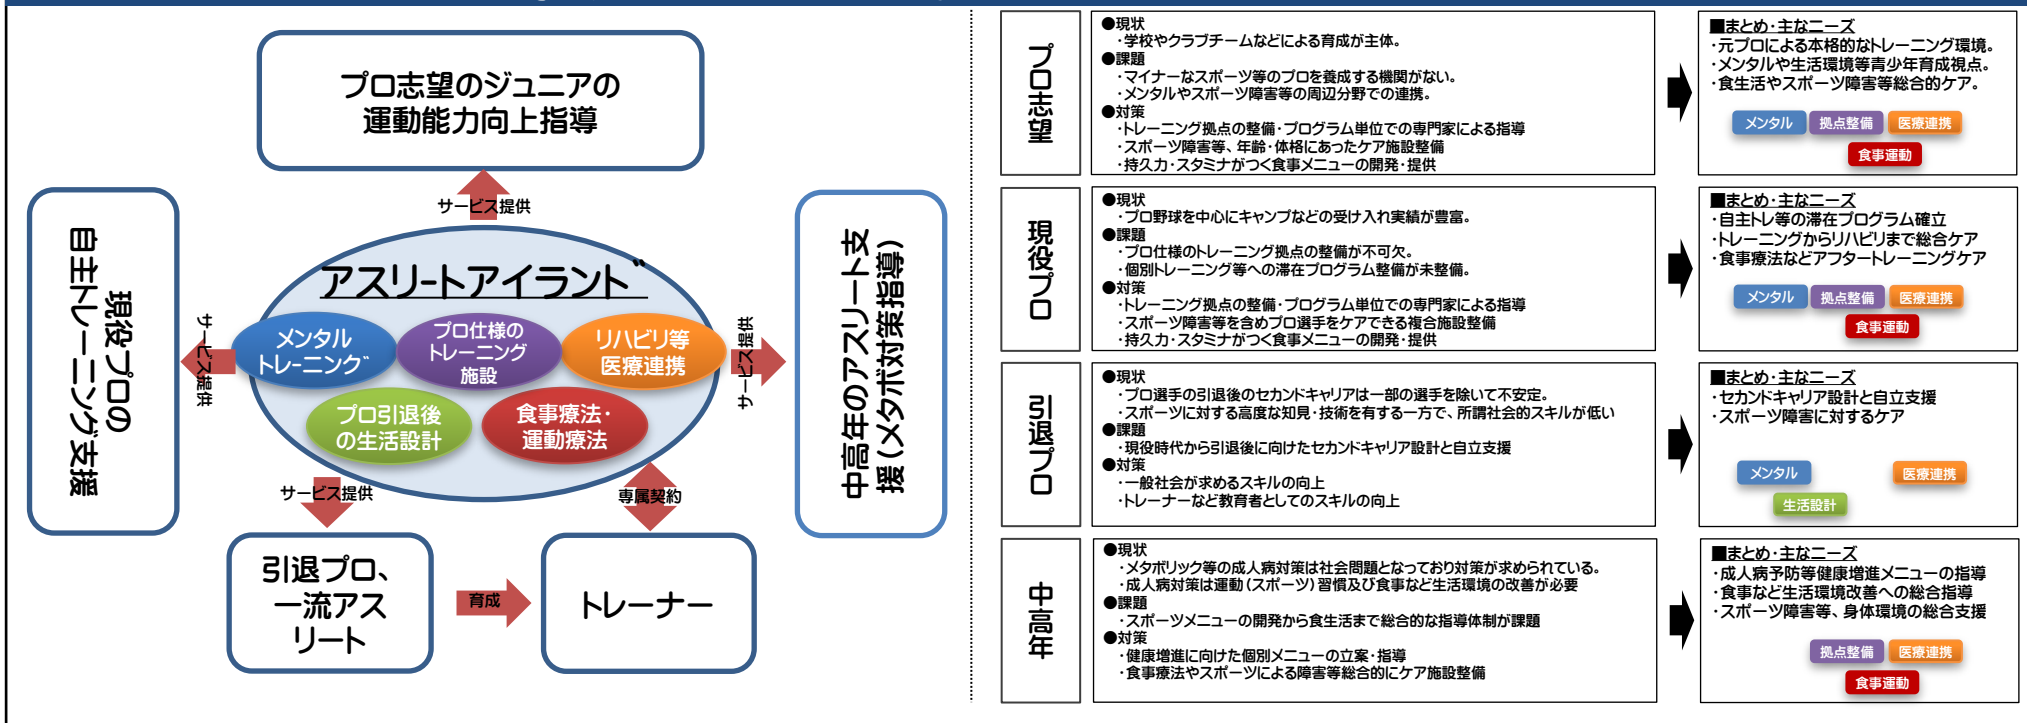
プロ志望のジュニアの運動能力向上指導

サービス提供

アスリートアイランド

メンタルトレーニング

プロ仕様のトレーニング施設

リハビリ等医療連携

プロ引退後の生活設計

食事療法・運動療法

サービス提供

サービス提供

現役プロの自主トレーニング支援

サービス提供

中高年のアスリート支援（メタボ対策指導）

サービス提供

専属契約

引退プロ、一流アスリート

育成

トレーナー

プロ志望

●現状
・学校やクラブチームなどによる育成が主体。
●課題
・マイナーなスポーツ等のプロを養成する機関がない。
・メンタルやスポーツ障害等の周辺分野での連携。
●対策
・トレーニング拠点の整備・プログラム単位での専門家による指導
・スポーツ障害等、年齢・体格にあったケア施設整備
・持久力・スタミナがつく食事メニューの開発・提供

■まとめ・主なニーズ
・元プロによる本格的なトレーニング環境。
・メンタルや生活環境等青少年育成視点。
・食生活やスポーツ障害等総合的ケア。

メンタル 拠点整備 医療連携 食事運動

現役プロ

●現状
・プロ野球を中心にキャンプなどの受け入れ実績が豊富。
●課題
・プロ仕様のトレーニング拠点の整備が不可欠。
・個別トレーニング等への滞在プログラム整備が未整備。
●対策
・トレーニング拠点の整備・プログラム単位での専門家による指導
・スポーツ障害等を含めプロ選手をケアできる複合施設整備
・持久力・スタミナがつく食事メニューの開発・提供

■まとめ・主なニーズ
・自主トレ等の滞在プログラム確立
・トレーニングからリハビリまで総合ケア
・食事療法などアフタートレーニングケア

メンタル 拠点整備 医療連携 食事運動

引退プロ

●現状
・プロ選手の引退後のセカンドキャリアは一部の選手を除いて不安定。
・スポーツに対する高度な知見・技術を有する一方で、所謂社会的スキルが低い
●課題
・現役時代から引退後に向けたセカンドキャリア設計と自立支援
●対策
・一般社会が求めるスキルの向上
・トレーナーなど教育者としてのスキルの向上

■まとめ・主なニーズ
・セカンドキャリア設計と自立支援
・スポーツ障害に対するケア

メンタル 医療連携 生活設計

中高年

●現状
・メタボリック等の成人病対策は社会問題となっており対策が求められている。
・成人病対策は運動（スポーツ）習慣及び食事など生活環境の改善が必要
●課題
・スポーツメニューの開発から食生活まで総合的な指導体制が課題
●対策
・健康増進に向けた個別メニューの立案・指導
・食事療法やスポーツによる障害等総合的にケア施設整備

■まとめ・主なニーズ
・成人病予防等健康増進メニューの指導
・食事など生活環境改善への総合指導
・スポーツ障害等、身体環境の総合支援

拠点整備 医療連携 食事運動